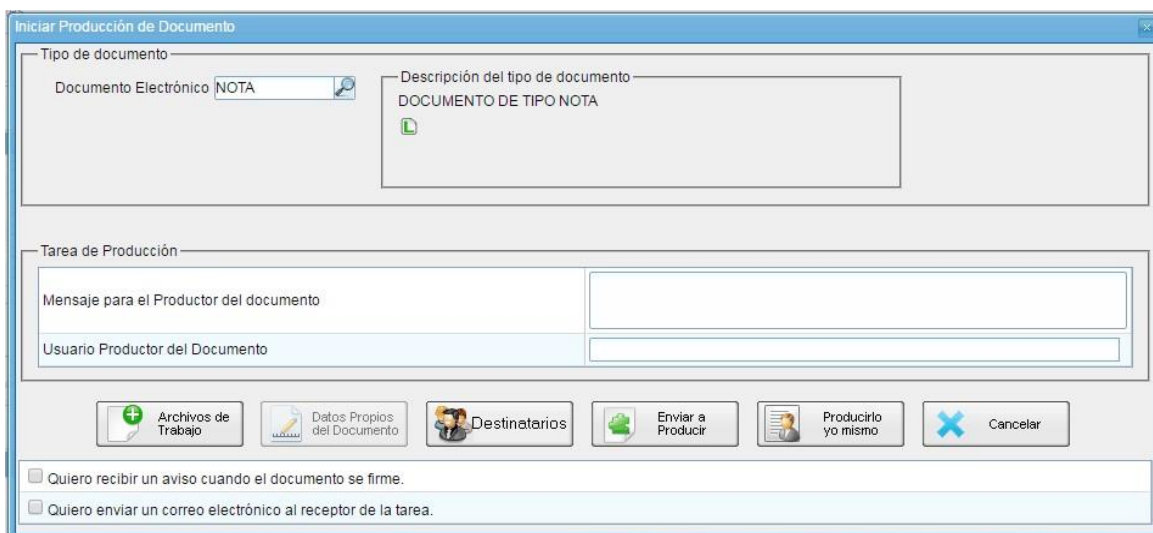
Iniciar Producción de Documento

Tipo de documento

Documento Electrónico NOTA

Descripción del tipo de documento

DOCUMENTO DE TIPO NOTA

Tarea de Producción

| Mensaje para el Productor del documento | |
|---|---|
| Usuario Productor del Documento | |

Archivos de Trabajo

Datos Propios del Documento

Destinatarios

Enviar a Producir

Producirlo yo mismo

Cancelar

Quiero recibir un aviso cuando el documento se firme.

Quiero enviar un correo electrónico al receptor de la tarea.